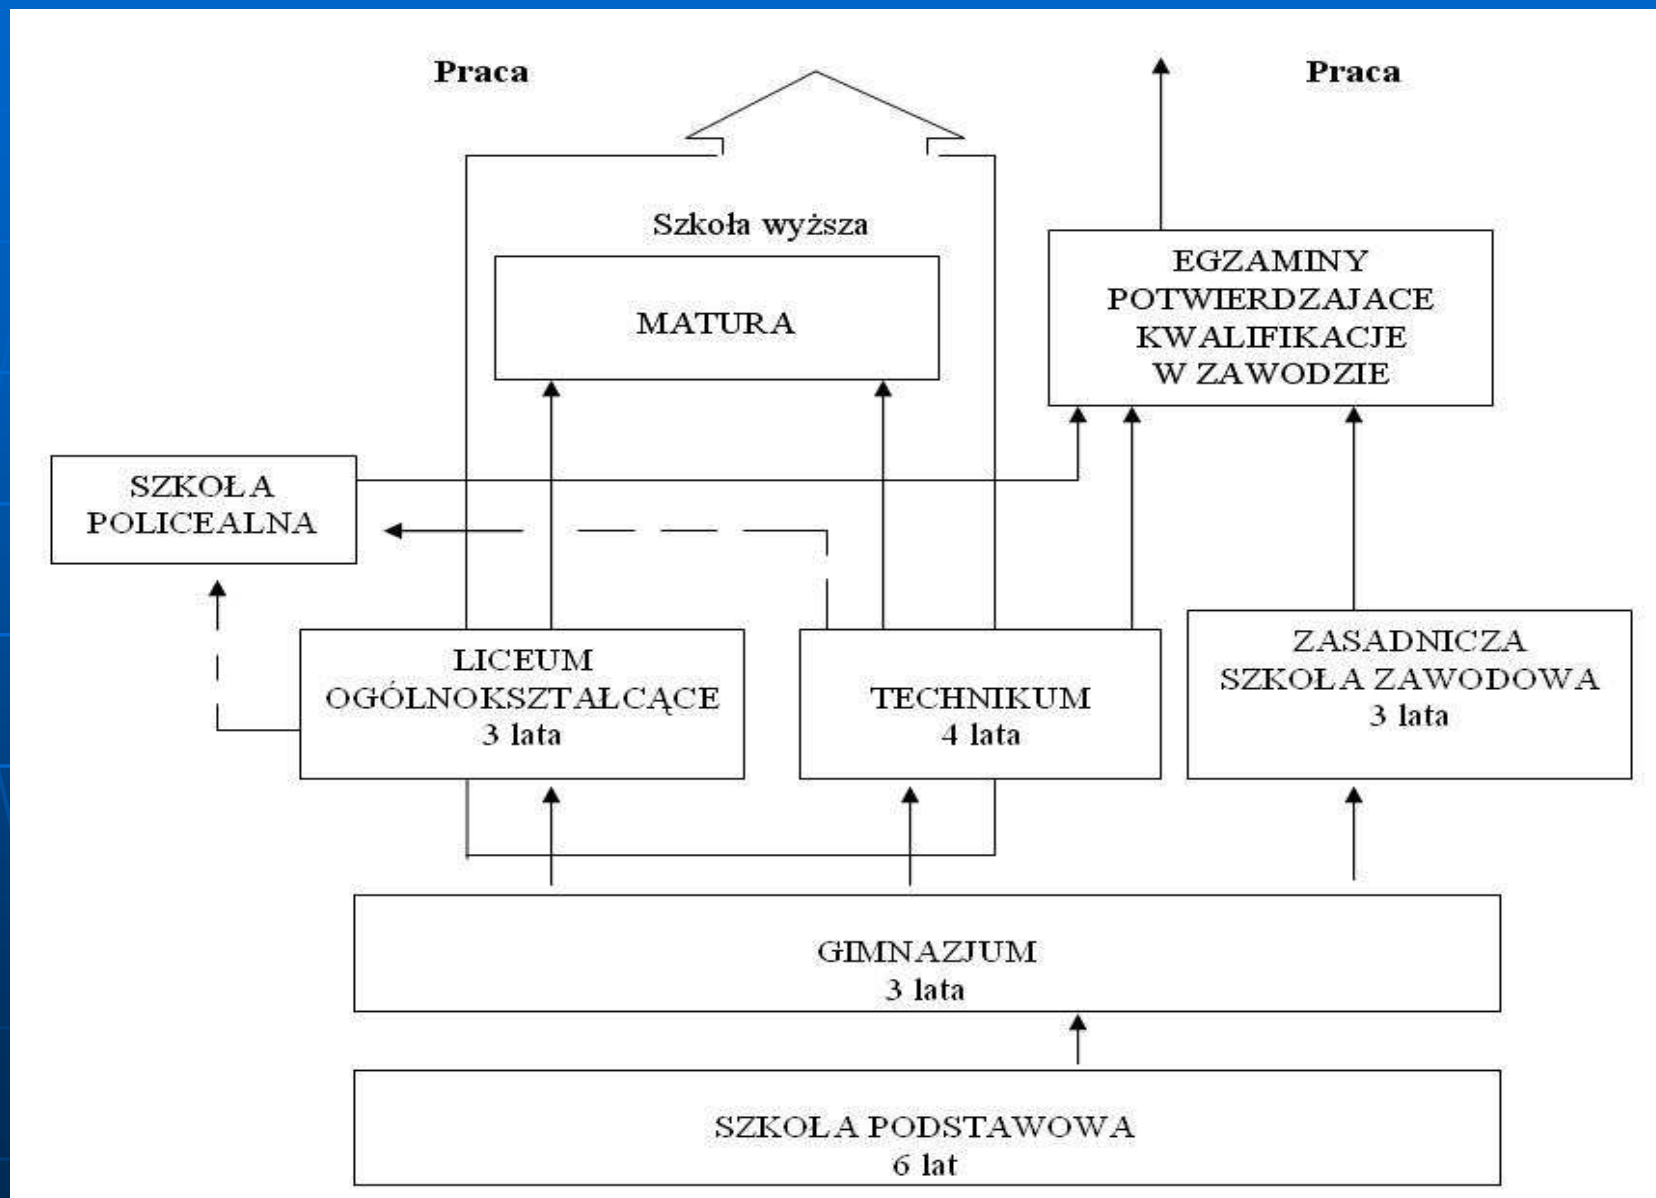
Praca

Praca

Szkoła wyższa

MATURA

EGZAMINY POTWIERDZAJACE KWALIFIKACJE W ZAWODZIE

SZKOŁA POLICEALNA

LICEUM OGÓLNOKSZTAŁCĄCE 3 lata

TECHNIKUM 4 lata

ZASADNICZA SZKOŁA ZAWODOWA 3 lata

GIMNAZJUM 3 lata

SZKOŁA PODSTAWOWA 6 lat